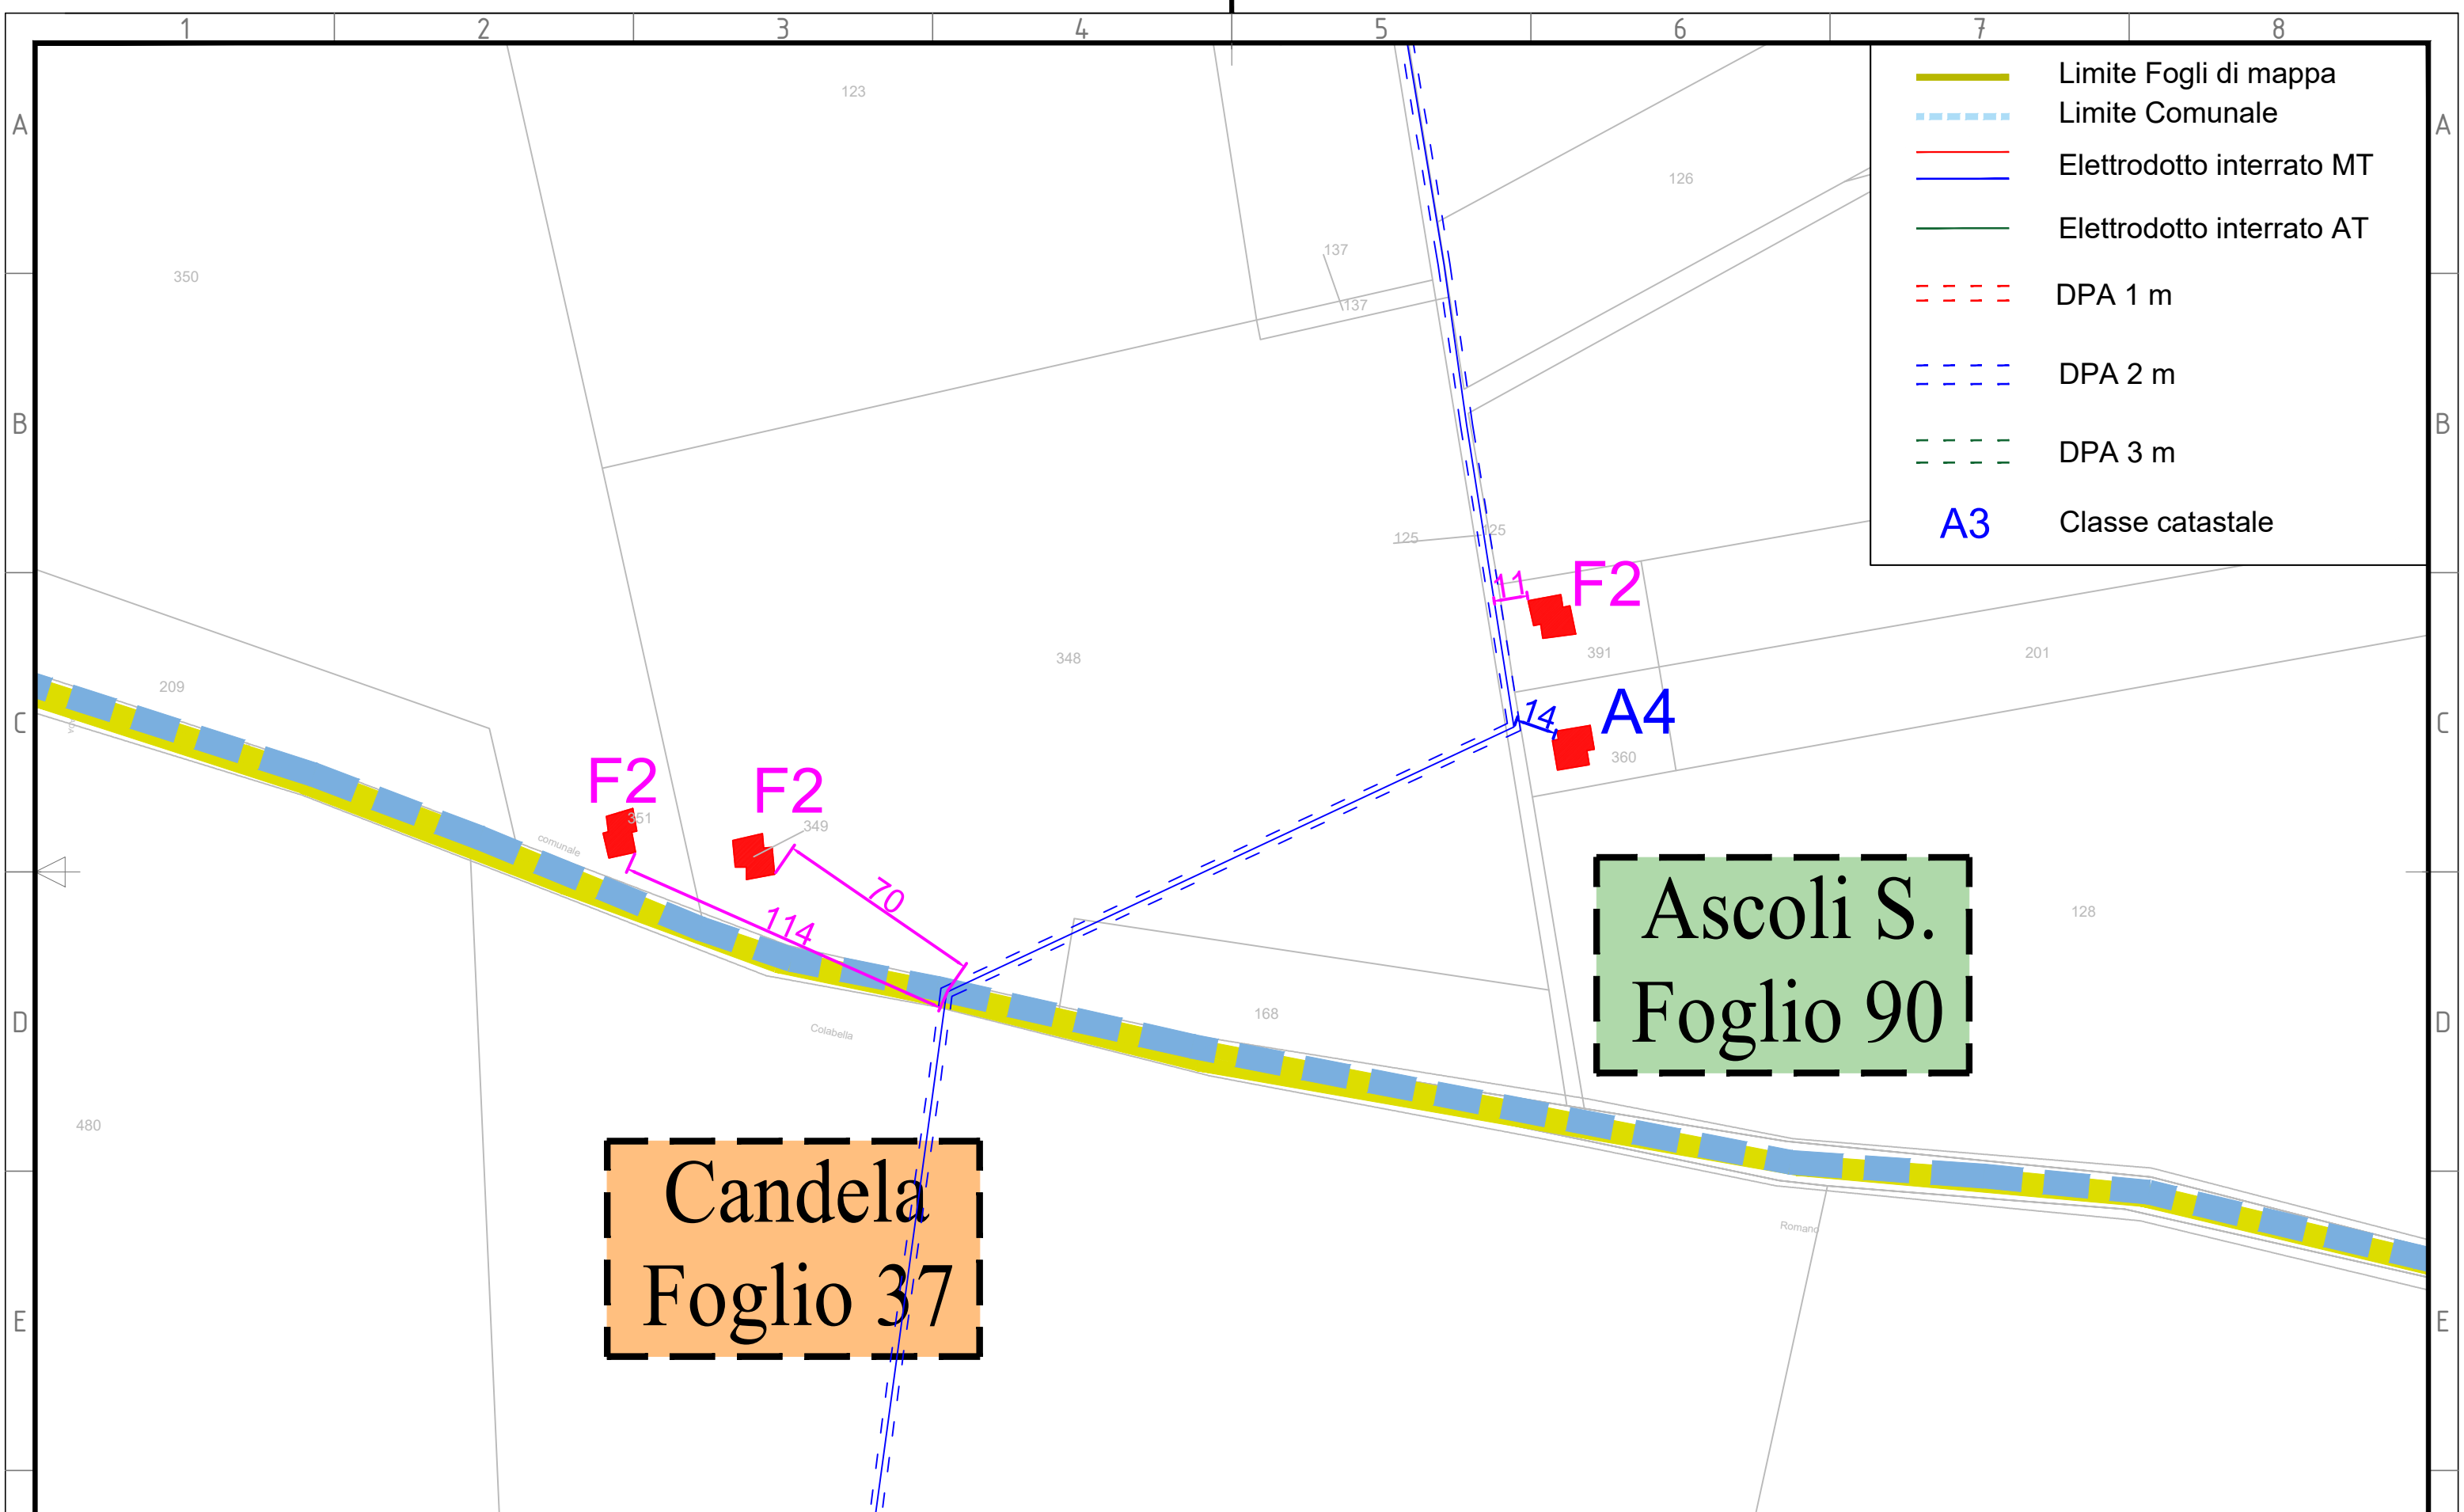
1 2 3 4 5 6 7 8

A B C D E

Limite Fogli di mappa
Limite Comunale
Elettrodotto interrato MT
Elettrodotto interrato AT
DPA 1 m
DPA 2 m
DPA 3 m
A3 Classe catastale

123
126
350
137
137
125
125
F2
11
391
201
348
209
A4
14
360
F2
F2
351
349
comunale
70
114
Ascoli S.
Foglio 90
128
168
Colabella
480
Candela
Foglio 37
Romano